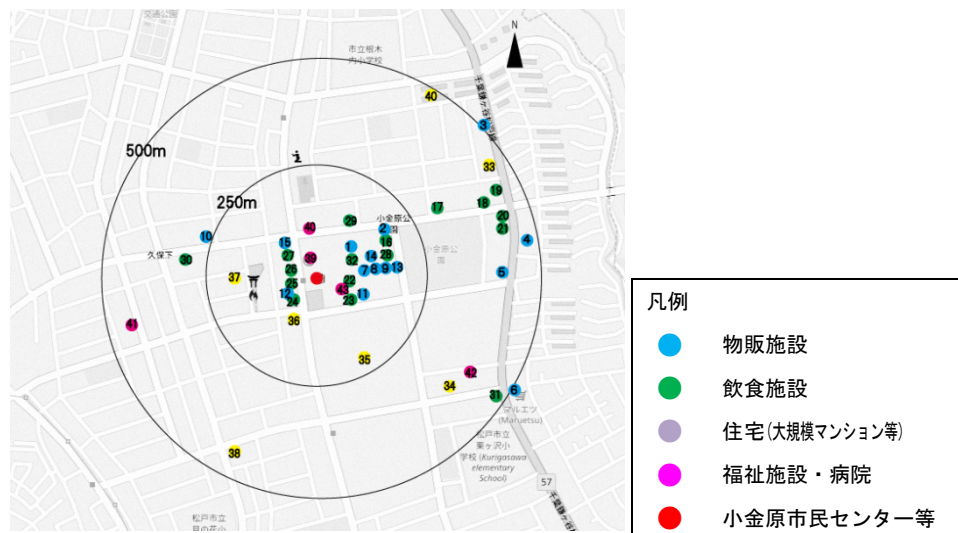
交通公園

市立根木内小学校

N

40

3

500m

33

250m

19

17

18

29

小金原公園

20

40

2

21

10

15

1

16

4

久保下

30

27

39

32

14

28

小金原公園

26

7

8

9

13

5

37

25

43

22

12

23

11

24

41

36

35

42

34

6

31

マルエツ (Maruetsu)

松戸市立栗ヶ沢小学校 (Kurigasawa elementary School)

38

57

松戸市立

凡例

物販施設

飲食施設

住宅(大規模マンション等)

福祉施設・病院

小金原市民センター等